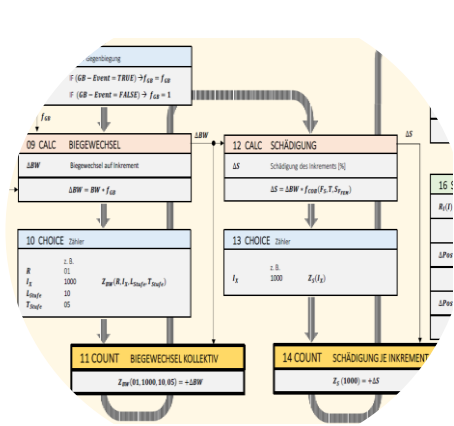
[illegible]egenbiegung

IF $(GB-Event=TRUE)\rightarrow f_{GB}=f_{GB}$

IF $(GB-Event=FALSE)\rightarrow f_{GB}=1$

$f_{GB}$

$\Delta BW$

$\Delta S$

09 CALC BIEGEWECHSEL

$\Delta BW$ Biegewechsel auf Inkrement

$\Delta BW=BW*f_{GB}$

12 CALC SCHÄDIGUNG

$\Delta S$ Schädigung des Inkrements [%]

$\Delta S=\Delta BW*f_{CUO}(F_S,T,S_{Trom})$

16 S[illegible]

$R_i(I)$

$\Delta Pos$

$\Delta Pos$

10 CHOICE Zähler

z. B.

$R$ 01

$I_X$ 1000

$L_{Stufe}$ 10

$T_{Stufe}$ 05

$Z_{BW}(R,I_X,L_{Stufe},T_{Stufe})$

13 CHOICE Zähler

z. B.

$I_X$ 1000

$Z_S(I_X)$

11 COUNT BIEGEWECHSEL KOLLEKTIV

$Z_{BW}(01,1000,10,05)=+\Delta BW$

14 COUNT SCHÄDIGUNG JE INKREMENT

$Z_S(1000)=+\Delta S$